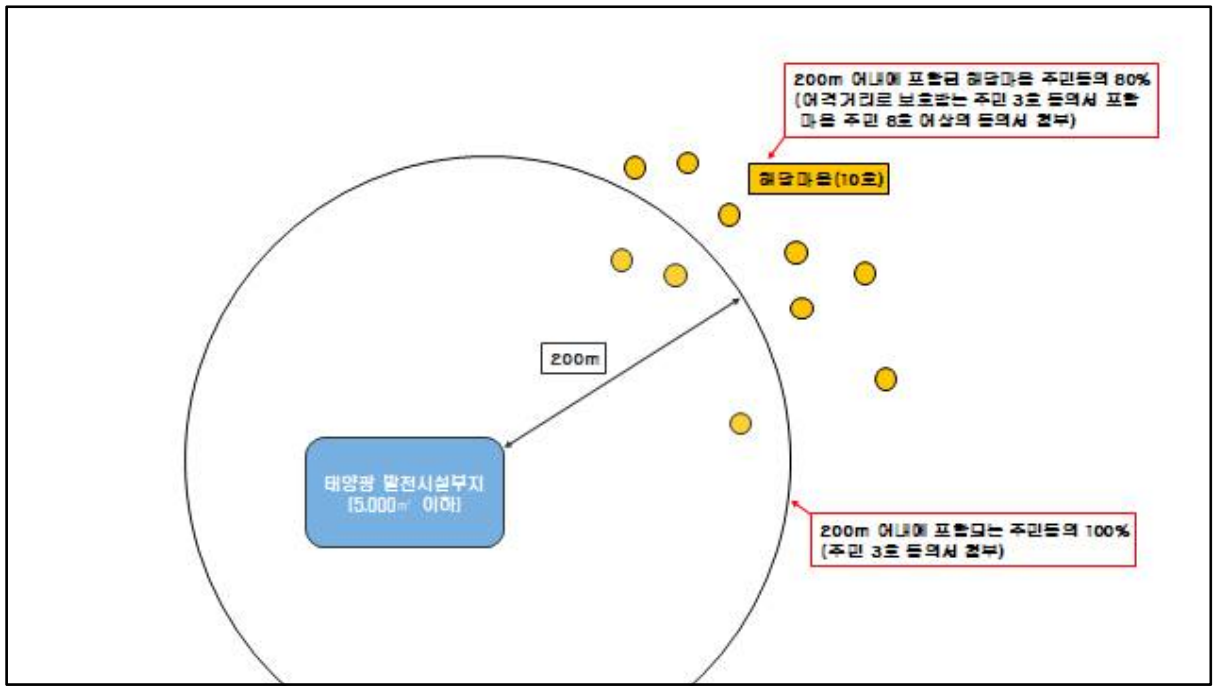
200m 이내에 포함된 해당마을 주민등의 80%
(이격거리로 보호받는 주민 3호 동의서 포함 마을 주민 8호 이상의 동의서 첨부)

해당마을(10호)

200m

태양광 발전시설부지
[5,000㎡ 이하]

200m 이내에 포함되는 주민등의 100%
(주민 3호 동의서 첨부)